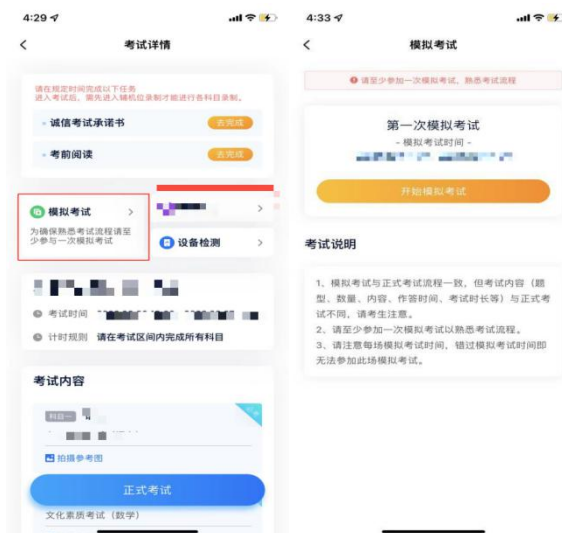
4:29

考试详情

请在规定时间完成以下任务
进入考试后，需先进入辅机位录制才能进行各科目录制。

· 诚信考试承诺书 去完成

· 考前阅读 去完成

模拟考试 >
为确保熟悉考试流程请至少参与一次模拟考试

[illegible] >

设备检测 >

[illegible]

考试时间 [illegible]

计时规则 请在考试区间内完成所有科目

考试内容

科目一 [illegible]

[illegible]

拍摄参考图

正式考试

文化素质考试（数学）

4:33

模拟考试

请至少参加一次模拟考试，熟悉考试流程

第一次模拟考试
- 模拟考试时间 -
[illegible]

开始模拟考试

考试说明

1、模拟考试与正式考试流程一致，但考试内容（题型、数量、内容、作答时间、考试时长等）与正式考试不同，请考生注意。
2、请至少参加一次模拟考试以熟悉考试流程。
3、请注意每场模拟考试时间，错过模拟考试时间即无法参加此场模拟考试。